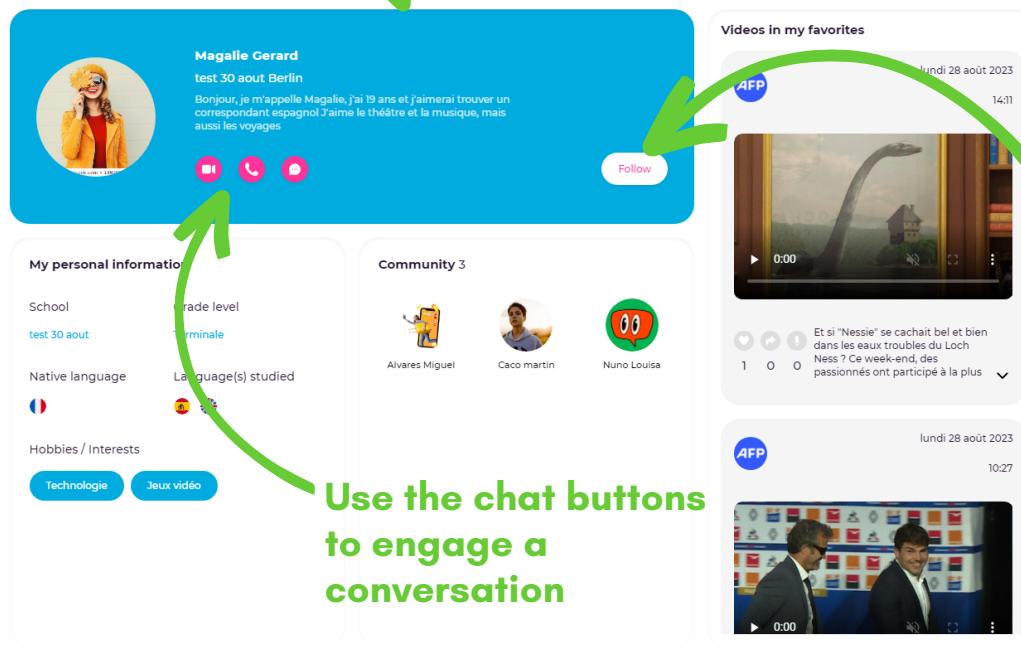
Magalie Gerard

test 30 aout Berlin

Bonjour, je m'appelle Magalie, j'ai 19 ans et j'aimerai trouver un correspondant espagnol J'aime le théâtre et la musique, mais aussi les voyages

Follow

My personal information

School

test 30 aout

Grade level

Terminale

Native language

Language(s) studied

Hobbies / Interests

Technologie

Jeux vidéo

Community 3

Alvares Miguel

Caco martin

Nuno Louisa

Videos in my favorites

AFP

lundi 28 août 2023

14:11

0:00

1 0 0

Et si "Nessie" se cachait bel et bien dans les eaux troubles du Loch Ness ? Ce week-end, des passionnés ont participé à la plus

AFP

lundi 28 août 2023

10:27

0:00

Use the chat buttons to engage a conversation